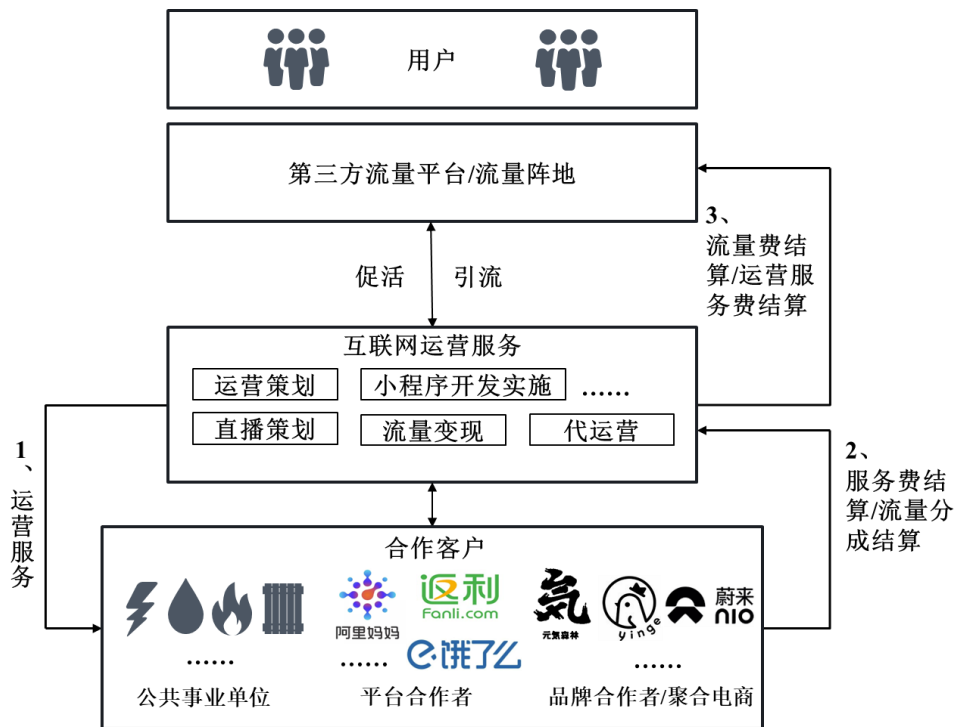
用户

第三方流量平台/流量阵地

3、流量费结算/运营服务费结算

促活

引流

互联网运营服务

运营策划

小程序开发实施

……

直播策划

流量变现

代运营

1、运营服务

2、服务费结算/流量分成结算

合作客户

阿里妈妈

返利 Fanli.com

饿了么

元気森林

yinge

蔚来 NIO

……

……

……

公共事业单位

平台合作者

品牌合作者/聚合电商